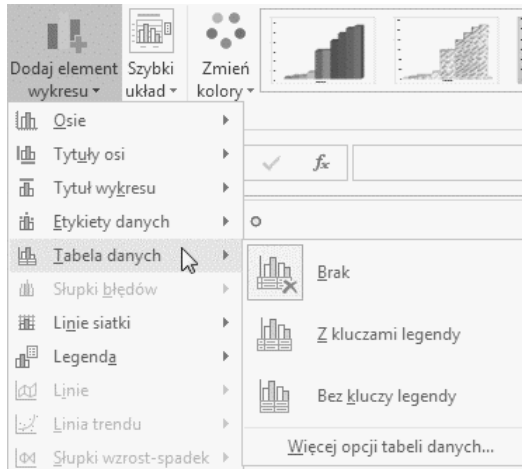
Dodaj element wykresu ▾
Szybki układ ▾
Zmień kolory ▾

Osie
Tytuły osi
Tytuł wykresu
Etykiety danych
Tabela danych
Słupki błędów
Linie siatki
Legenda
Linie
Linia trendu
Słupki wzrost-spadek

$f_x$

o

Brak
Z kluczami legendy
Bez kluczy legendy
Więcej opcji tabeli danych...